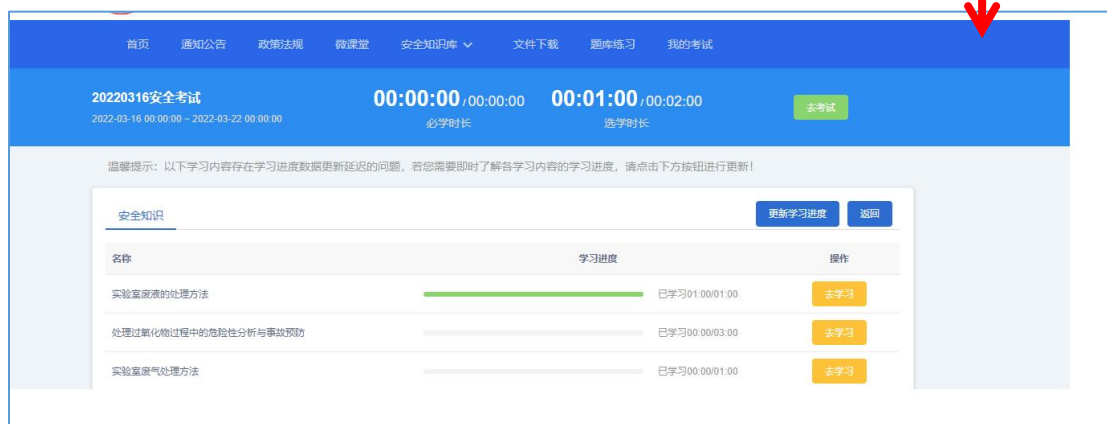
首页 通知公告 政策法规 微课堂 安全知识库 文件下载 题库练习 我的考试

20220316安全考试
2022-03-16 00:00:00 ~ 2022-03-22 00:00:00

00:00:00 / 00:00:00
必学时长

00:01:00 / 00:02:00
选学时长

去考试

温馨提示：以下学习内容存在学习进度数据更新延迟的问题，若您需要即时了解各学习内容的学习进度，请点击下方按钮进行更新！

安全知识

更新学习进度 返回

| 名称 | 学习进度 | | 操作 |
|---|---|---|---|
| 实验室废液的处理方法 | | 已学习01:00/01:00 | 去学习 |
| 处理过氧化物过程中的危险性分析与事故预防 | | 已学习00:00/03:00 | 去学习 |
| 实验室废气处理方法 | | 已学习00:00/01:00 | 去学习 |